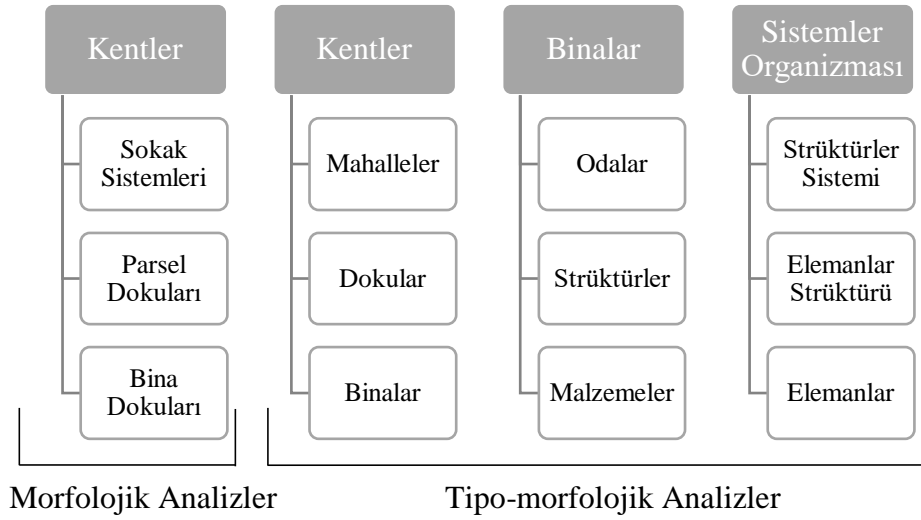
Kentler

Sokak Sistemleri

Parsel Dokuları

Bina Dokuları

Kentler

Mahalleler

Dokular

Binalar

Binalar

Odalar

Strüktürler

Malzemeler

Sistemler Organizması

Strüktürler Sistemi

Elemanlar Strüktürü

Elemanlar

Morfolojik Analizler

Tipo-morfolojik Analizler